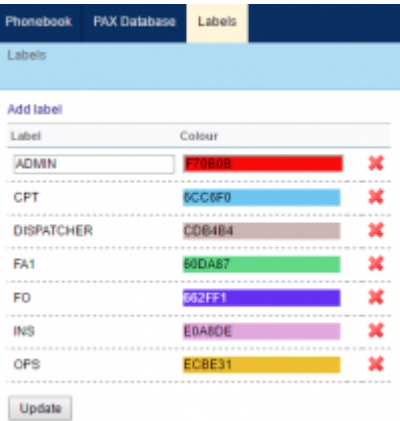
Phonebook PAX Database Labels

Labels

Add label

| Label | Colour |
|---|---|
| ADMIN | F70B0B |
| CPT | 6CC6F0 |
| DISPATCHER | CDB4B4 |
| FA1 | 60DA87 |
| FO | 662FF1 |
| INS | E0A8DE |
| OPS | ECBE31 |

Update